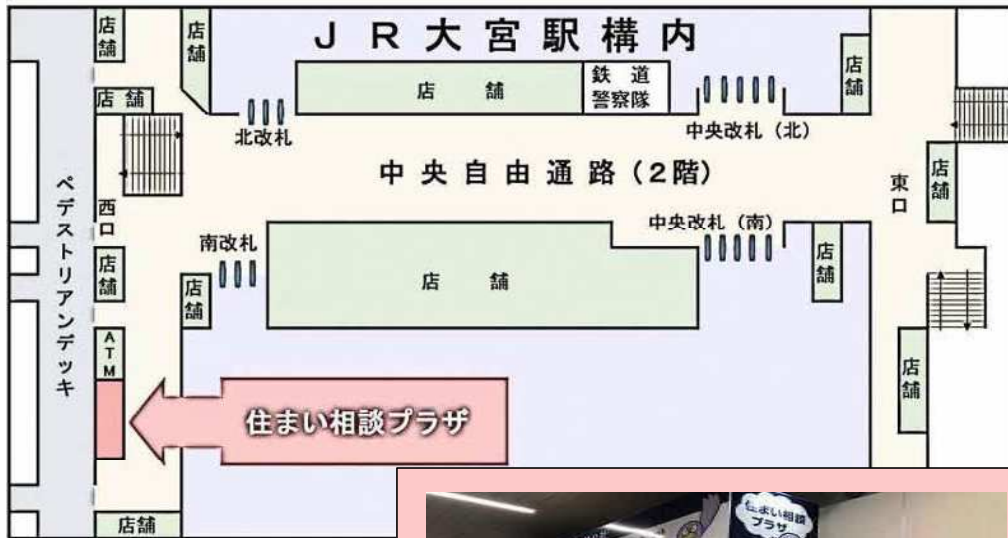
ＪＲ大宮駅構内

店舗

店舗

店舗

店舗

鉄道警察隊

北改札

中央改札（北）

店舗

中央自由通路（2階）

東口

店舗

ペデストリアンデッキ

西口

南改札

中央改札（南）

店舗

店舗

店舗

店舗

ATM

店舗

住まい相談プラザ

店舗

住まい相談プラザ